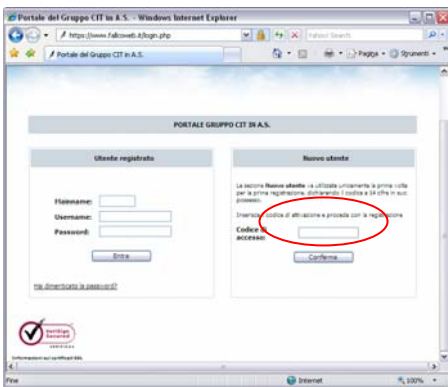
Portale del Gruppo CIT in A.S. - Windows Internet Explorer

https://www.fallcoweb.it/login.php

Yahoo! Search

Portale del Gruppo CIT in A.S.

Pagina · Strumenti ·

PORTALE GRUPPO CIT IN A.S.

Utente registrato

Mainname:

Username:

Password:

Entra

Ho dimenticato la password?

Nuovo utente

La sezione Nuovo utente va utilizzata unicamente la prima volta per la prima registrazione, dichiarando il codice a 14 cifre in suo possesso.

Inserisci il codice di attivazione e procedi con la registrazione

Codice di accesso:

Conferma

VeriSign Secured

Informazioni sui certificati SSL

Fine

Internet

100%